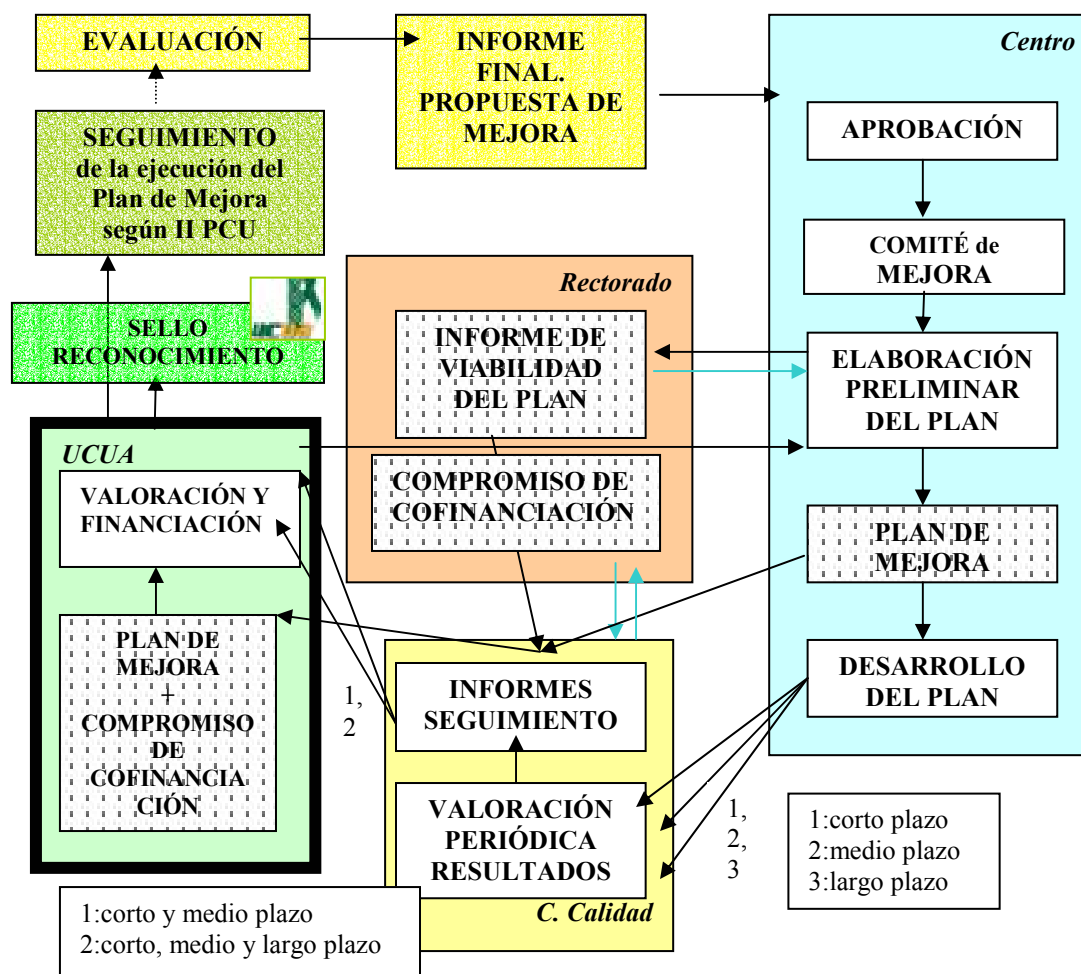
EVALUACIÓN

INFORME FINAL. PROPUESTA DE MEJORA

Centro

APROBACIÓN

COMITÉ de MEJORA

ELABORACIÓN PRELIMINAR DEL PLAN

PLAN DE MEJORA

DESARROLLO DEL PLAN

SEGUIMIENTO de la ejecución del Plan de Mejora según II PCU

SELLO RECONOCIMIENTO

Rectorado

INFORME DE VIABILIDAD DEL PLAN

COMPROMISO DE COFINANCIACIÓN

UCUA

VALORACIÓN Y FINANCIACIÓN

PLAN DE MEJORA + COMPROMISO DE COFINANCIACIÓN

1, 2

INFORMES SEGUIMIENTO

VALORACIÓN PERIÓDICA RESULTADOS

C. Calidad

1, 2, 3

1:corto plazo
2:medio plazo
3:largo plazo

1:corto y medio plazo
2:corto, medio y largo plazo